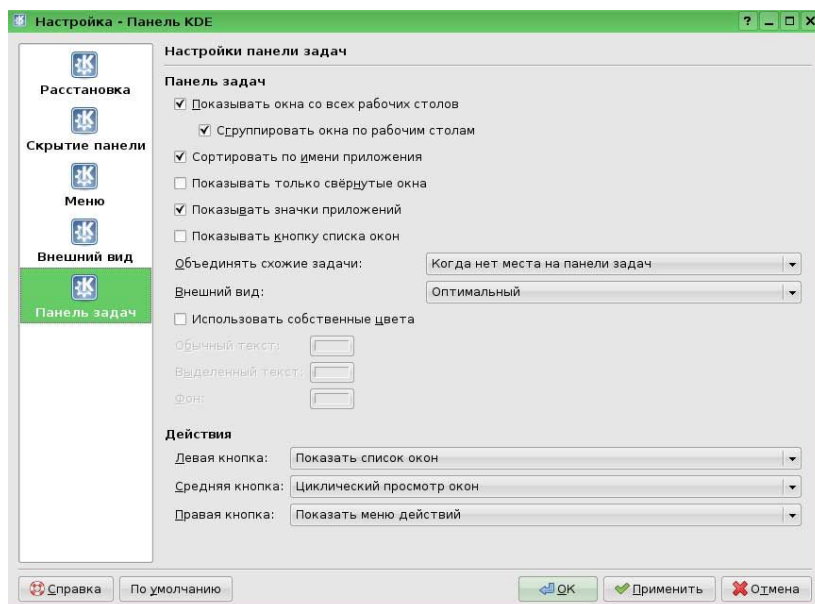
Настройка - Панель KDE

? _ □ X

Расстановка

Скрытие панели

Меню

Внешний вид

Панель задач

Настройки панели задач

Панель задач

☑ Показывать окна со всех рабочих столов

☑ Сгруппировать окна по рабочим столам

☑ Сортировать по имени приложения

☐ Показывать только свёрнутые окна

☑ Показывать значки приложений

☐ Показывать кнопку списка окон

Объединять схожие задачи: Когда нет места на панели задач

Внешний вид: Оптимальный

☐ Использовать собственные цвета

Обычный текст:

Выделенный текст:

Фон:

Действия

Левая кнопка: Показать список окон

Средняя кнопка: Циклический просмотр окон

Правая кнопка: Показать меню действий

Справка

По умолчанию

OK

Применить

Отмена